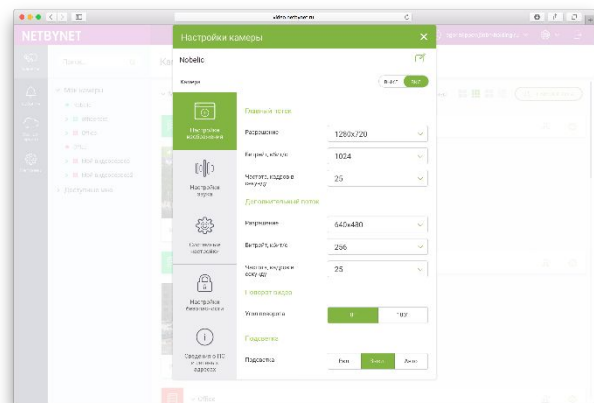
NETBYNET

Настройки камеры

Nobelic

Камера

Выкл

Вкл

Настройки изображения

Настройки звука

Системные настройки

Настройка безопасности

Сведения о ПО и сетевых адресах

Основной поток

Разрешение

1280x720

Битрейт, кбит/с

1024

Частота кадров в секунду

25

Дополнительный поток

Разрешение

640x480

Битрейт, кбит/с

256

Частота кадров в секунду

25

Поворот видео

Угол поворота

0

180

Подсветка

Подсветка

Выкл

Вкл

Авто